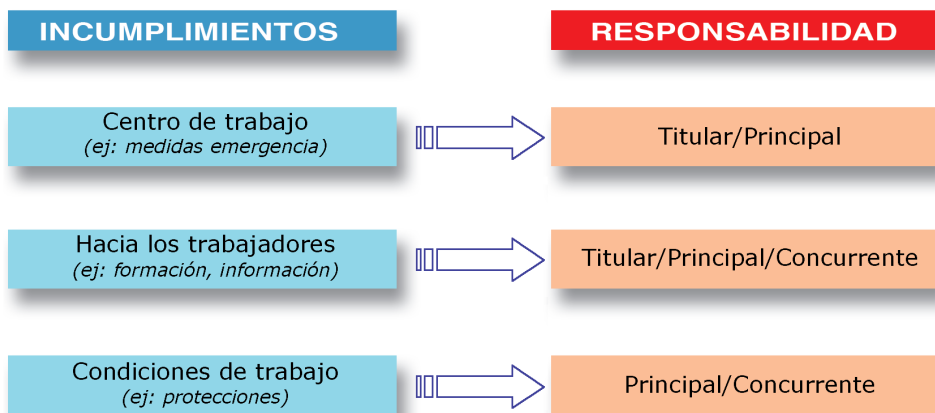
INCUMPLIMIENTOS

RESPONSABILIDAD

Centro de trabajo
(ej: medidas emergencia)

Titular/Principal

Hacia los trabajadores
(ej: formación, información)

Titular/Principal/Concurrente

Condiciones de trabajo
(ej: protecciones)

Principal/Concurrente